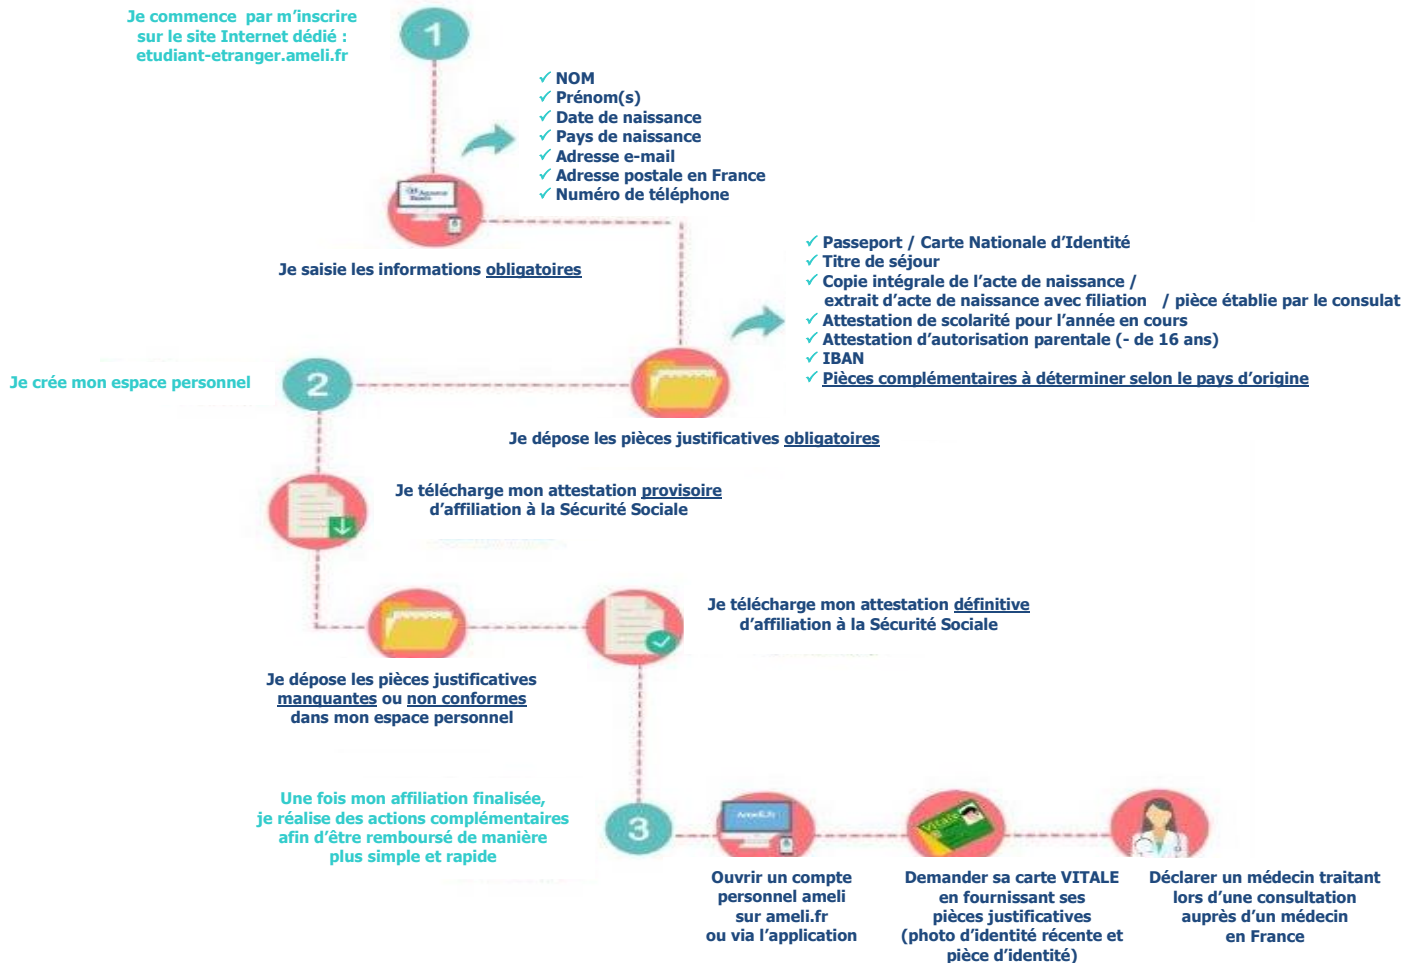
Je commence par m'inscrire sur le site Internet dédié : etudiant-etranger.ameli.fr

1

✓ NOM
✓ Prénom(s)
✓ Date de naissance
✓ Pays de naissance
✓ Adresse e-mail
✓ Adresse postale en France
✓ Numéro de téléphone

Je saisie les informations obligatoires

✓ Passeport / Carte Nationale d'Identité
✓ Titre de séjour
✓ Copie intégrale de l'acte de naissance / extrait d'acte de naissance avec filiation / pièce établie par le consulat
✓ Attestation de scolarité pour l'année en cours
✓ Attestation d'autorisation parentale (- de 16 ans)
✓ IBAN
✓ Pièces complémentaires à déterminer selon le pays d'origine

Je crée mon espace personnel

2

Je dépose les pièces justificatives obligatoires

Je télécharge mon attestation provisoire d'affiliation à la Sécurité Sociale

Je télécharge mon attestation définitive d'affiliation à la Sécurité Sociale

Je dépose les pièces justificatives manquantes ou non conformes dans mon espace personnel

Une fois mon affiliation finalisée, je réalise des actions complémentaires afin d'être remboursé de manière plus simple et rapide

3

Ouvrir un compte personnel ameli sur ameli.fr ou via l'application

Demander sa carte VITALE en fournissant ses pièces justificatives (photo d'identité récente et pièce d'identité)

Déclarer un médecin traitant lors d'une consultation auprès d'un médecin en France